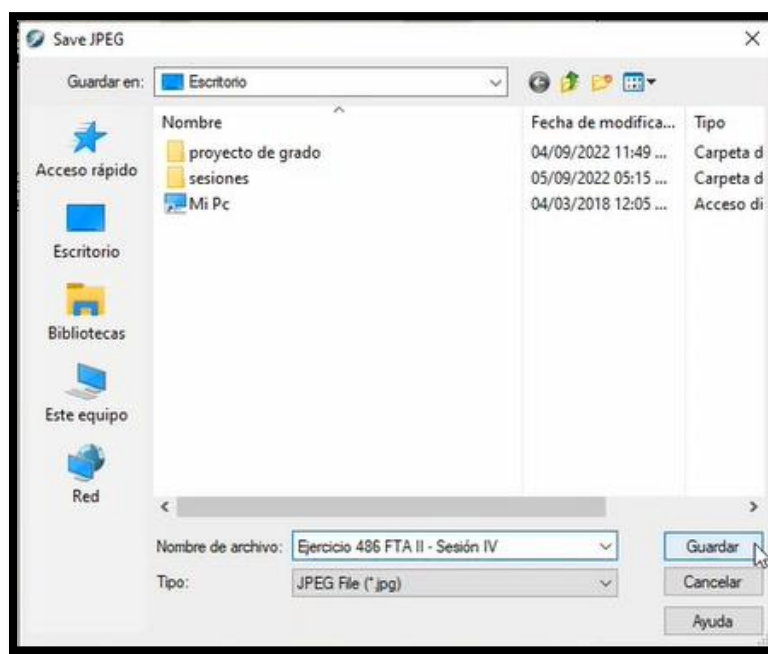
Save JPEG

Guardar en: Escritorio

Acceso rápido

Escritorio

Bibliotecas

Este equipo

Red

| Nombre | Fecha de modifica... | Tipo |
|---|---|---|
| proyecto de grado | 04/09/2022 11:49 ... | Carpeta d |
| sesiones | 05/09/2022 05:15 ... | Carpeta d |
| Mi Pc | 04/03/2018 12:05 ... | Acceso di |

Nombre de archivo: Ejercicio 486 FTA II - Sesión IV

Tipo: JPEG File (*.jpg)

Guardar

Cancelar

Ayuda